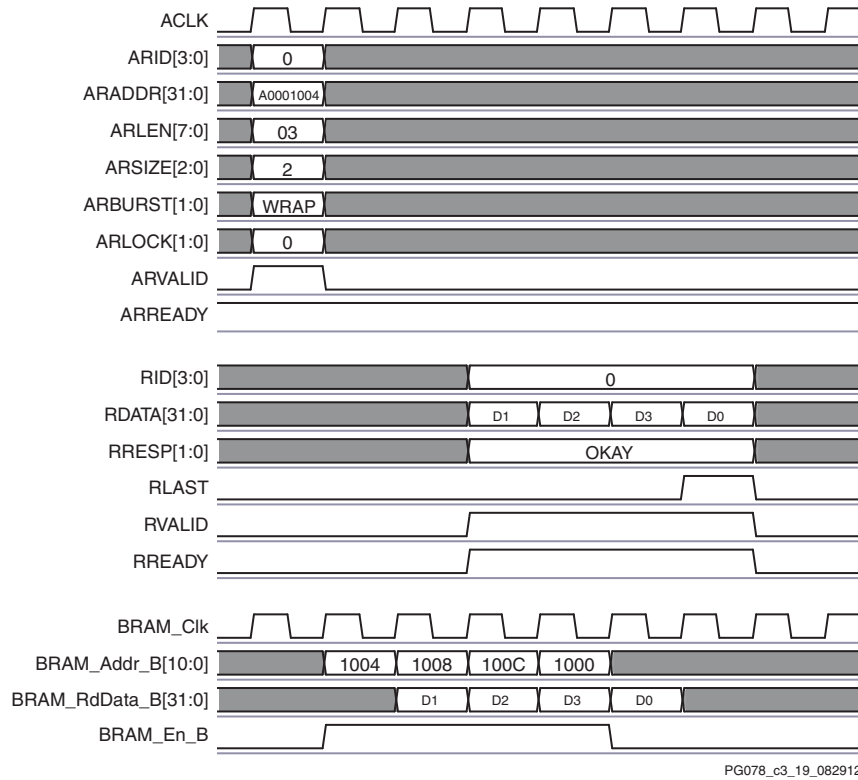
ACLK
ARID[3:0] 0
ARADDR[31:0] A0001004
ARLEN[7:0] 03
ARSIZE[2:0] 2
ARBURST[1:0] WRAP
ARLOCK[1:0] 0
ARVALID
ARREADY
RID[3:0] 0
RDATA[31:0] D1 D2 D3 D0
RRESP[1:0] OKAY
RLAST
RVALID
RREADY
BRAM_Clk
BRAM_Addr_B[10:0] 1004 1008 100C 1000
BRAM_RdData_B[31:0] D1 D2 D3 D0
BRAM_En_B

PG078_c3_19_08291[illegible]